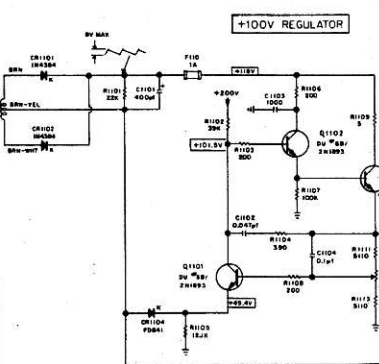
+100V REGULATOR

8V MAX

CR1101
1N4384
K

BRN

BRN-YEL

CR1102
1N4384
K

BRN-WHT

R1101
22K

C1101
400μf

F1101
1A

+118V

+200V

R1106
200

C1103
1000

R1102
39K

+101.5V

R1103
200

Q1102
DU 68r
2N1893

R1105
3

R1107
100K

C1102
0.047μf

R1104
390

C1104
0.1μf

R1111
5110

Q1101
DU 68r
2N1893

R1108
200

+49.4V

R1113
5110

K

CR1104
FD641

R1109
12.1K